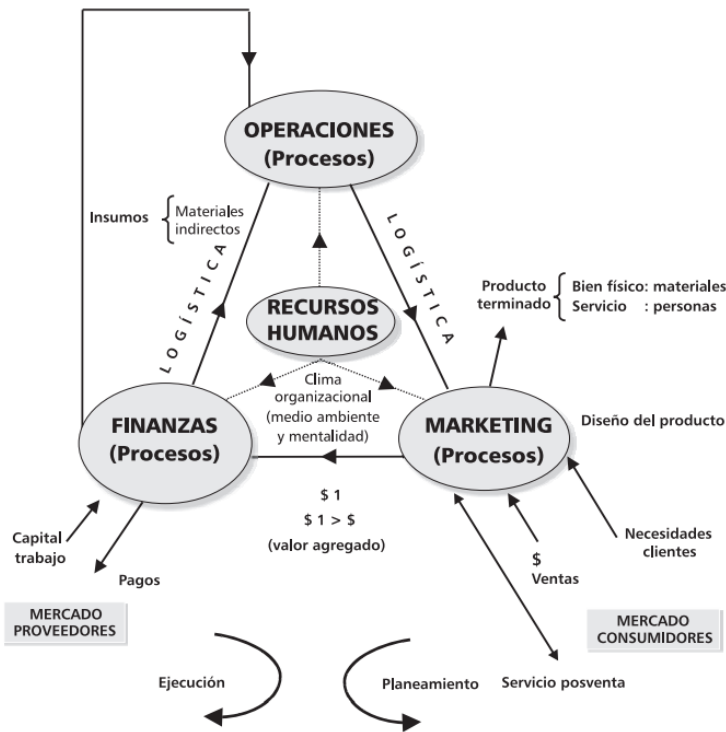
OPERACIONES
(Procesos)

Insumos {Materiales indirectos

LOGÍSTICA

LOGÍSTICA

RECURSOS HUMANOS

Producto terminado {Bien físico: materiales
Servicio : personas

Clima organizacional (medio ambiente y mentalidad)

FINANZAS
(Procesos)

MARKETING
(Procesos)

Diseño del producto

$ 1
$ 1 > $
(valor agregado)

Capital trabajo

Pagos

Necesidades clientes

$
Ventas

MERCADO PROVEEDORES

MERCADO CONSUMIDORES

Ejecución

Planeamiento

Servicio posventa